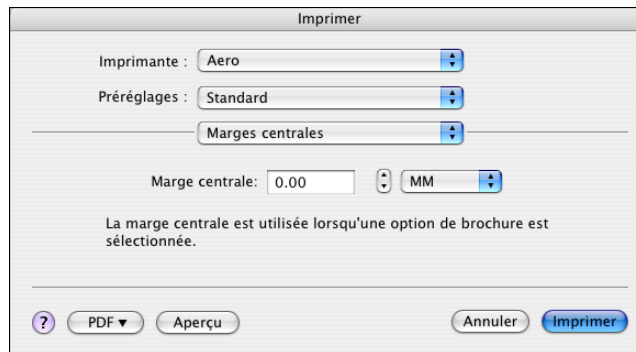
Imprimer

Imprimante : Aero

Préréglages : Standard

Marges centrales

Marge centrale: 0.00 MM

La marge centrale est utilisée lorsqu'une option de brochure est sélectionnée.

? PDF ▾ Aperçu Annuler Imprimer